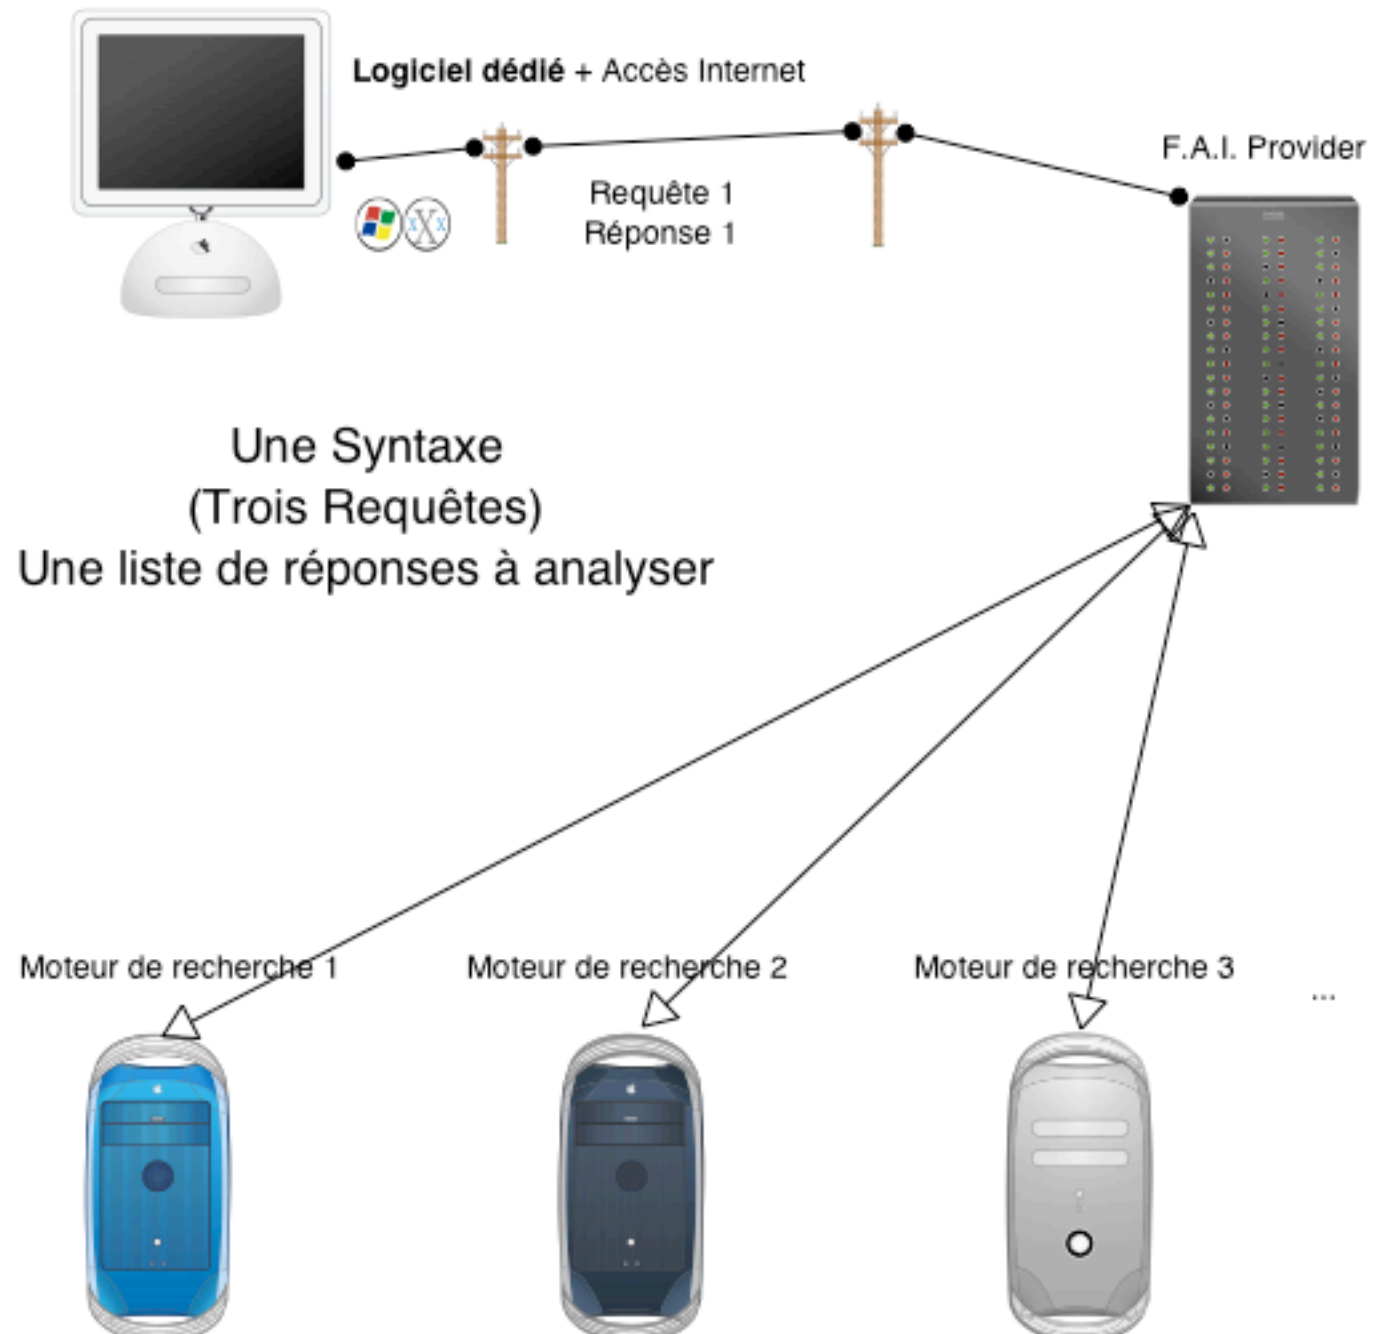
**Logiciel dédié** + Accès Internet

F.A.I. Provider

Requête 1
Réponse 1

Une Syntaxe
(Trois Requêtes)
Une liste de réponses à analyser

Moteur de recherche 1

Moteur de recherche 2

Moteur de recherche 3

...